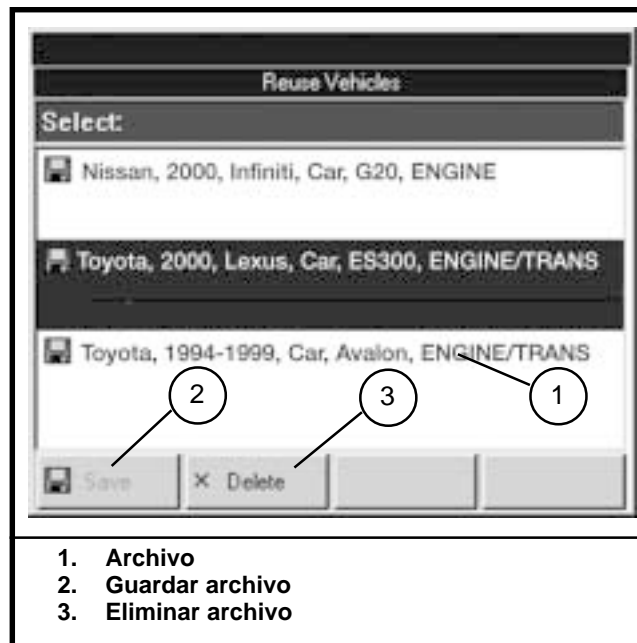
Reuse Vehicles

Select:

Nissan, 2000, Infiniti, Car, G20, ENGINE

Toyota, 2000, Lexus, Car, ES300, ENGINE/TRANS

Toyota, 1994-1999, Car, Avalon, ENGINE/TRANS

2

3

1

Save

× Delete

1. Archivo
2. Guardar archivo
3. Eliminar archivo